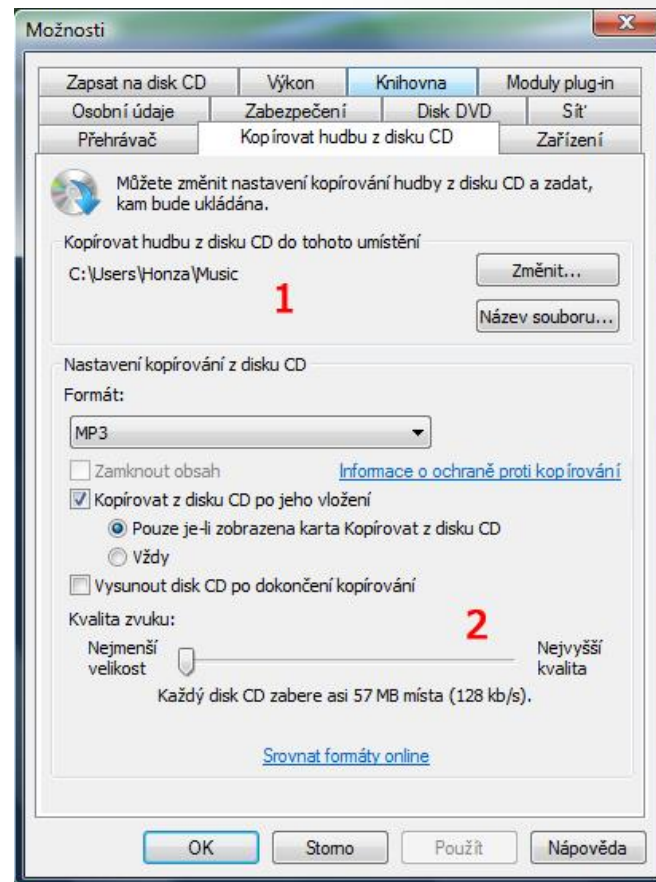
Možnosti

X

Zapsat na disk CD | Výkon | Knihovna | Moduly plug-in
Osobní údaje | Zabezpečení | Disk DVD | Síť
Přehrávač | Kopírovat hudbu z disku CD | Zařízení

Můžete změnit nastavení kopírování hudby z disku CD a zadat, kam bude ukládána.

Kopírovat hudbu z disku CD do tohoto umístění

C:\Users\Honza\Music

1

Změnit...

Název souboru...

Nastavení kopírování z disku CD

Formát:

MP3

Zamknout obsah

Informace o ochraně proti kopírování

Kopírovat z disku CD po jeho vložení

Pouze je-li zobrazena karta Kopírovat z disku CD

Vždy

Vysunout disk CD po dokončení kopírování

Kvalita zvuku:

2

Nejmenší velikost

Nejvyšší kvalita

Každý disk CD zabere asi 57 MB místa (128 kb/s).

Srovnat formáty online

OK

Storno

Použít

Nápověda